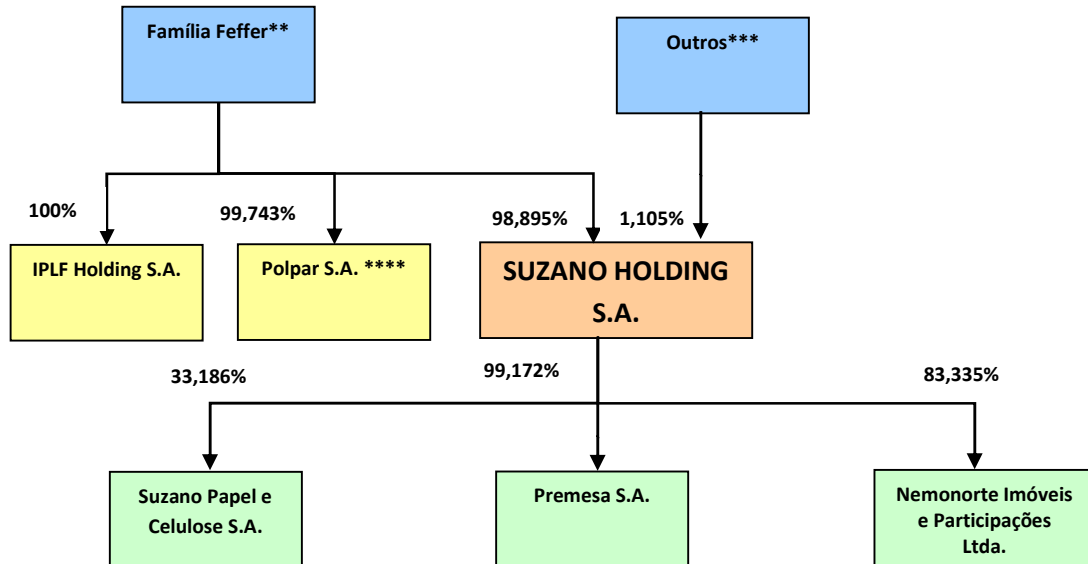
Família Feffer**

Outros***

100%

99,743%

98,895%

1,105%

IPLF Holding S.A.

Polpar S.A. ****

SUZANO HOLDING S.A.

33,186%

99,172%

83,335%

Suzano Papel e Celulose S.A.

Premesa S.A.

Nemonorte Imóveis e Participações Ltda.